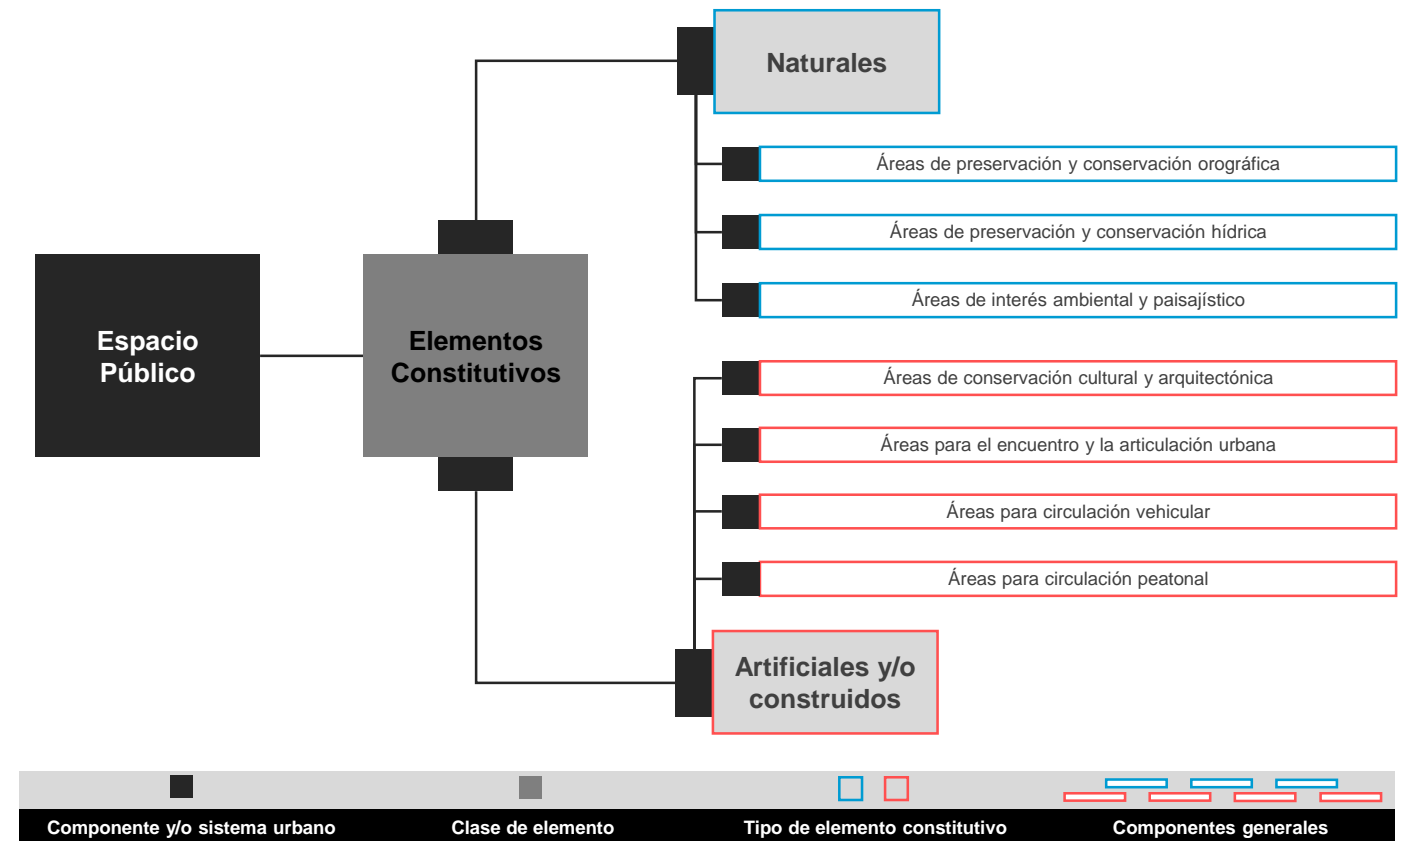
Espacio Público

Elementos Constitutivos

Naturales

Áreas de preservación y conservación orográfica

Áreas de preservación y conservación hídrica

Áreas de interés ambiental y paisajístico

Áreas de conservación cultural y arquitectónica

Áreas para el encuentro y la articulación urbana

Áreas para circulación vehicular

Áreas para circulación peatonal

Artificiales y/o construidos

Componente y/o sistema urbano

Clase de elemento

Tipo de elemento constitutivo

Componentes generales